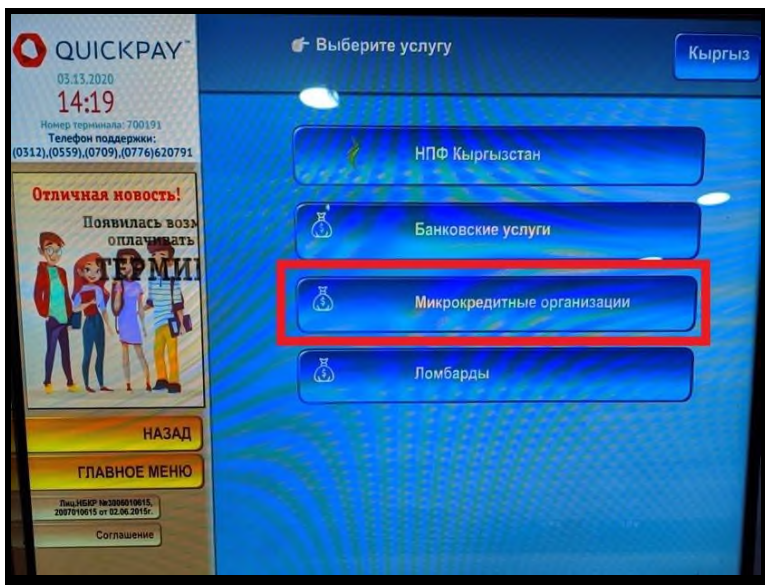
QUICKPAY
03.13.2020
14:19
Номер терминала: 700191
Телефон поддержки:
(0312),(0559),(0709),(0776)620791

Отличная новость!
Появилась воз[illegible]
оплачивать
ТЕРМИ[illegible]

НАЗАД
ГЛАВНОЕ МЕНЮ
Лиц.НБКР №3006010615, 2007010615 от 02.06.2015г.
Соглашение

Выберите услугу
Кыргыз

НПФ Кыргызстан
Банковские услуги
Микрокредитные организации
Ломбарды